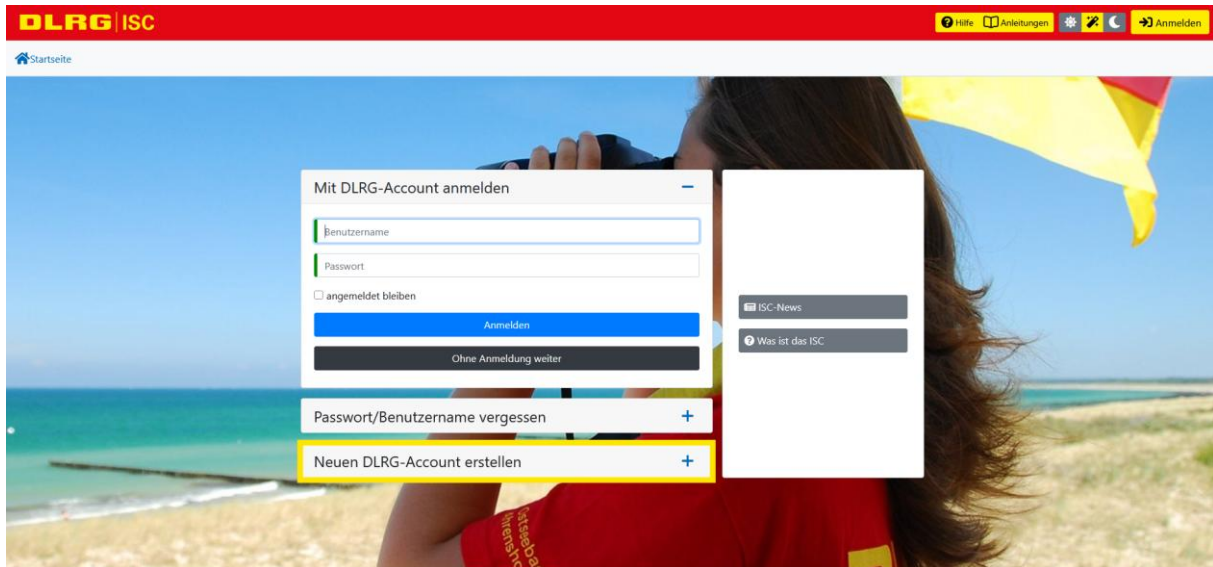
DLRG | ISC

Hilfe Anleitungen Anmelden

Startseite

Mit DLRG-Account anmelden −

Benutzername

Passwort

angemeldet bleiben

Anmelden

Ohne Anmeldung weiter

Passwort/Benutzername vergessen +

Neuen DLRG-Account erstellen +

ISC-News

Was ist das ISC

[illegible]